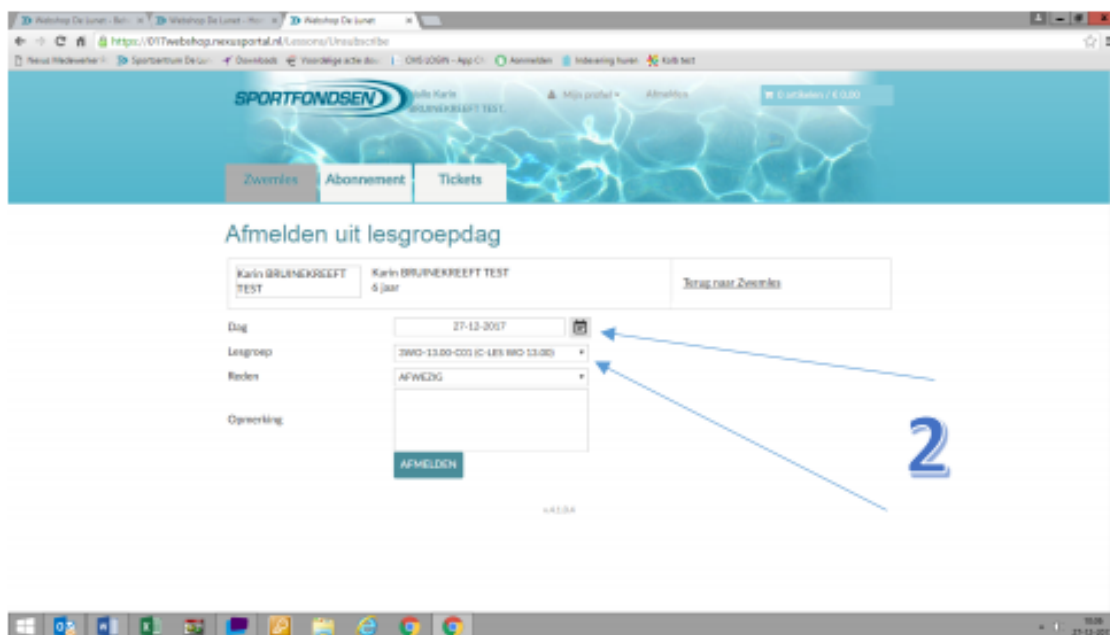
Webshop De Lunet - Beh × | Webshop De Lunet - Hom × | Webshop De Lunet ×

https://017webshop.nexusportal.nl/Lessons/Unsubscribe

Nexus Medewerker | Sportcentrum De Lun | Downloads | Voordelige actie dou | CHS LOGIN - App Ch | Aanmelden | Inlevering huren | Kolb test

SPORTFONDSEN

Hallo Karin BRUINEKREEFT TEST,

Mijn profiel ▾ | Afmelden | 0 artikelen / € 0,00

Zwemles | Abonnement | Tickets

Afmelden uit lesgroepdag

Karin BRUINEKREEFT TEST

Karin BRUINEKREEFT TEST
6 jaar

Terug naar Zwemles

Dag | 27-12-2017

Lesgroep | 3WO-13.00-C01 (C-LES WO 13.00)

Reden | AFWEZIG

Opmerking

AFMELDEN

v.4.1.0.4

2